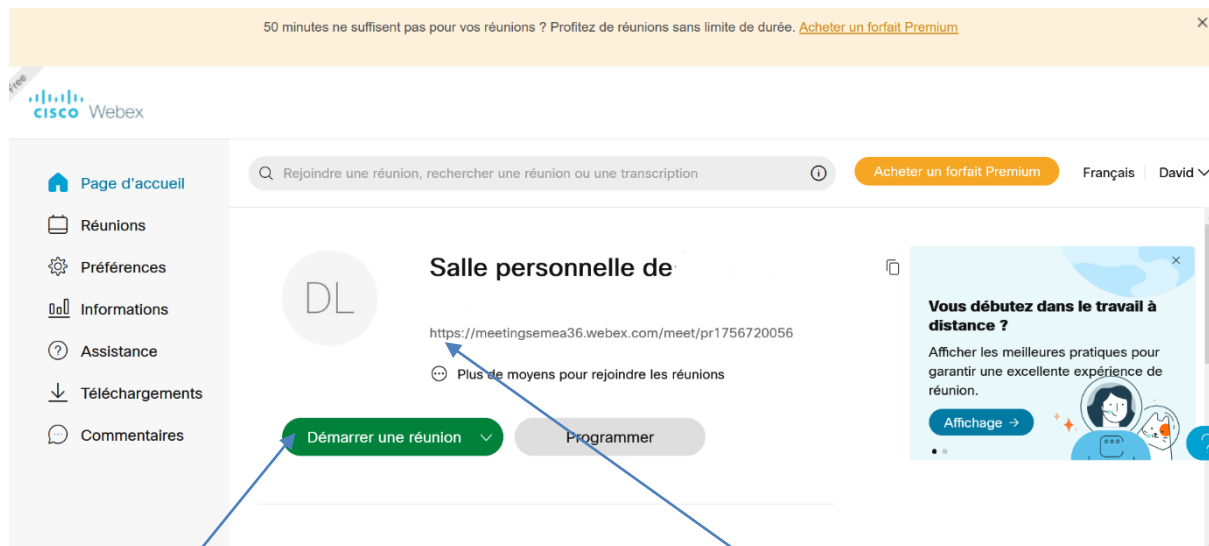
50 minutes ne suffisent pas pour vos réunions ? Profitez de réunions sans limite de durée. Acheter un forfait Premium ×

Free

cisco Webex

Page d'accueil
Réunions
Préférences
Informations
Assistance
Téléchargements
Commentaires

Rejoindre une réunion, rechercher une réunion ou une transcription

Acheter un forfait Premium

Français

David

DL

Salle personnelle de

https://meetingsemea36.webex.com/meet/pr1756720056

Plus de moyens pour rejoindre les réunions

Démarrer une réunion

Programmer

×

Vous débutez dans le travail à distance ?

Afficher les meilleures pratiques pour garantir une excellente expérience de réunion.

Affichage →